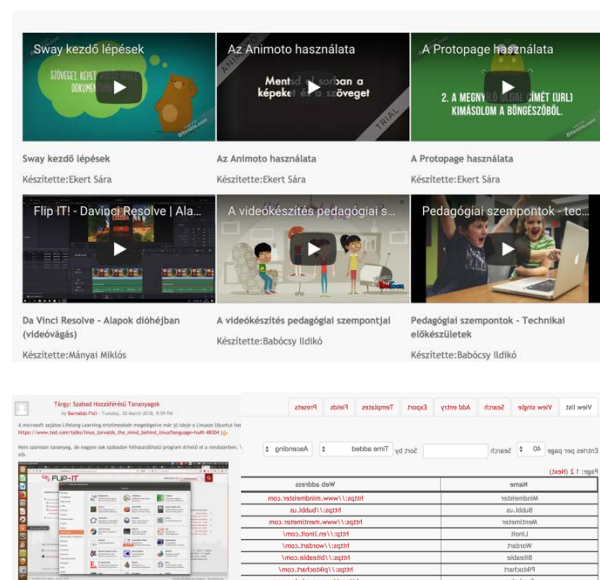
Sway kezdő lépések

SZÖVEGET, KÉPET DOKUMENTUM

Az Animoto használata

Mentsd sorban a képeket és a szöveget

TRIAL

A Protopage használata

2. A MEGNYITOTT OLDAL CÍMÉT (URL) KIMÁSOLOM A BÖNGÉSZŐBŐL.

Sway kezdő lépések
Készítette:Ekert Sára

Az Animoto használata
Készítette:Ekert Sára

A Protopage használata
Készítette:Ekert Sára

Flip IT! - DaVinci Resolve | Ala...

A videókészítés pedagógiai s...

Pedagógiai szempontok - tec...

Da Vinci Resolve - Alapok dióhéjban (videóvágás)
Készítette:Mányai Miklós

A videókészítés pedagógiai szempontjai
Készítette:Babócsy Ildikó

Pedagógiai szempontok - Technikai előkészületek
Készítette:Babócsy Ildikó

Tárgy: Szabad Hozzáférésű Tananyagok
by Barnabás Fish - Tuesday, 20 March 2018, 9:59 PM

A Microsoft sajátos Lifelong Learning értelmezését megelőzve már jó ideje a Linuxos Ubuntut ha https://www.ted.com/talks/linus_torvalds_the_mind_behind_linux/language=hu#t-48304

Nem szoros tananyag, de nagyon sok szabadon felhasználható program érhető el a rendszerben. vb.

FLIP-IT

View list | View single | Search | Add entry | Export | Templates | Fields | Presets

Entries per page 40 | Search | Sort by Time added | Ascending

Page: 1 2 (Next)

| Name | Web address |
|---|---|
| Mindmeister | https://www.mindmeister.com |
| Bubbl.us | https://bubbl.us |
| Mentimeter | https://www.mentimeter.com |
| Linoit | https://en.linoit.com/ |
| Wordart | https://wordart.com/ |
| Sliteable | https://sliteable.com/ |
| Piktochart | https://piktochart.com/ |